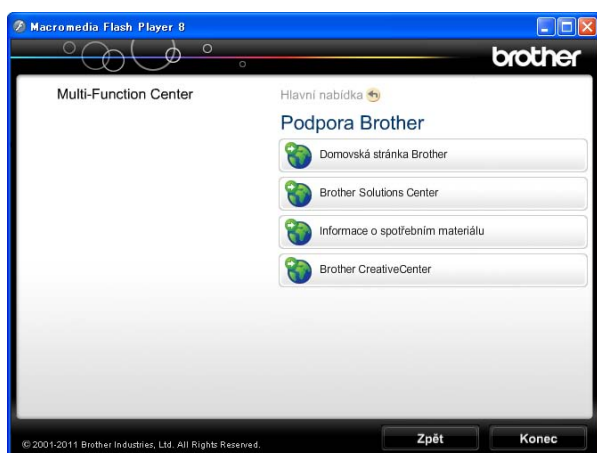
Macromedia Flash Player 8

brother

Multi-Function Center

Hlavní nabídka

Podpora Brother

Domovská stránka Brother

Brother Solutions Center

Informace o spotřebním materiálu

Brother CreativeCenter

© 2001-2011 Brother Industries, Ltd. All Rights Reserved.

Zpět

Konec